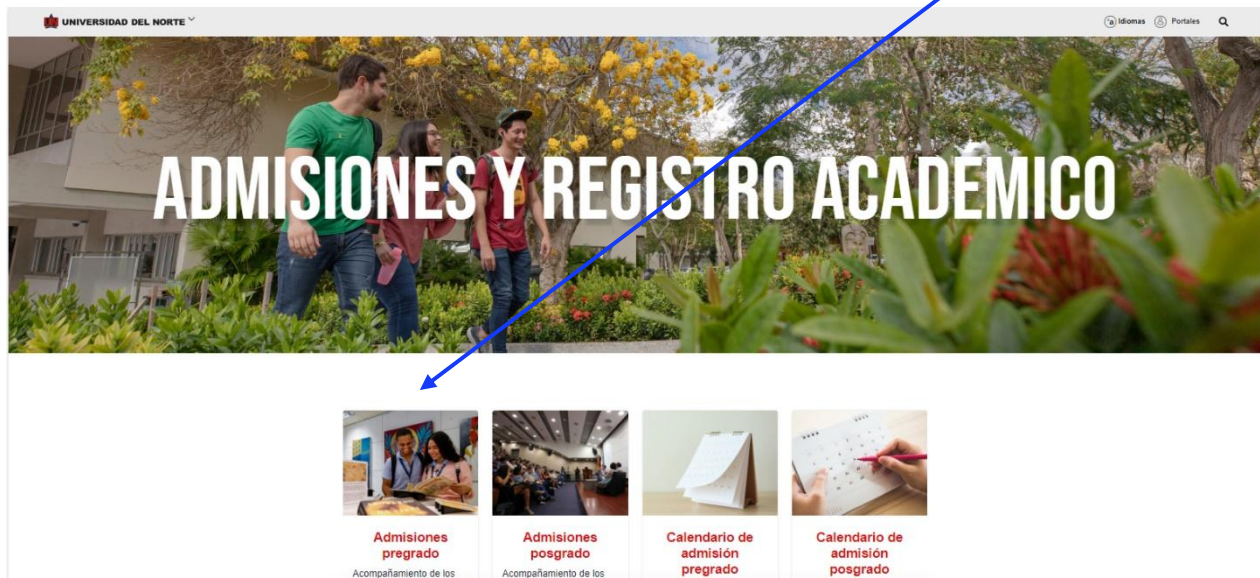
UNIVERSIDAD DEL NORTE

Idiomas Portales

ADMISIONES Y REGISTRO ACADEMICO

Admisiones pregrado

Acompañamiento de los

Admisiones posgrado

Acompañamiento de los

Calendario de admisión pregrado

Calendario de admisión posgrado